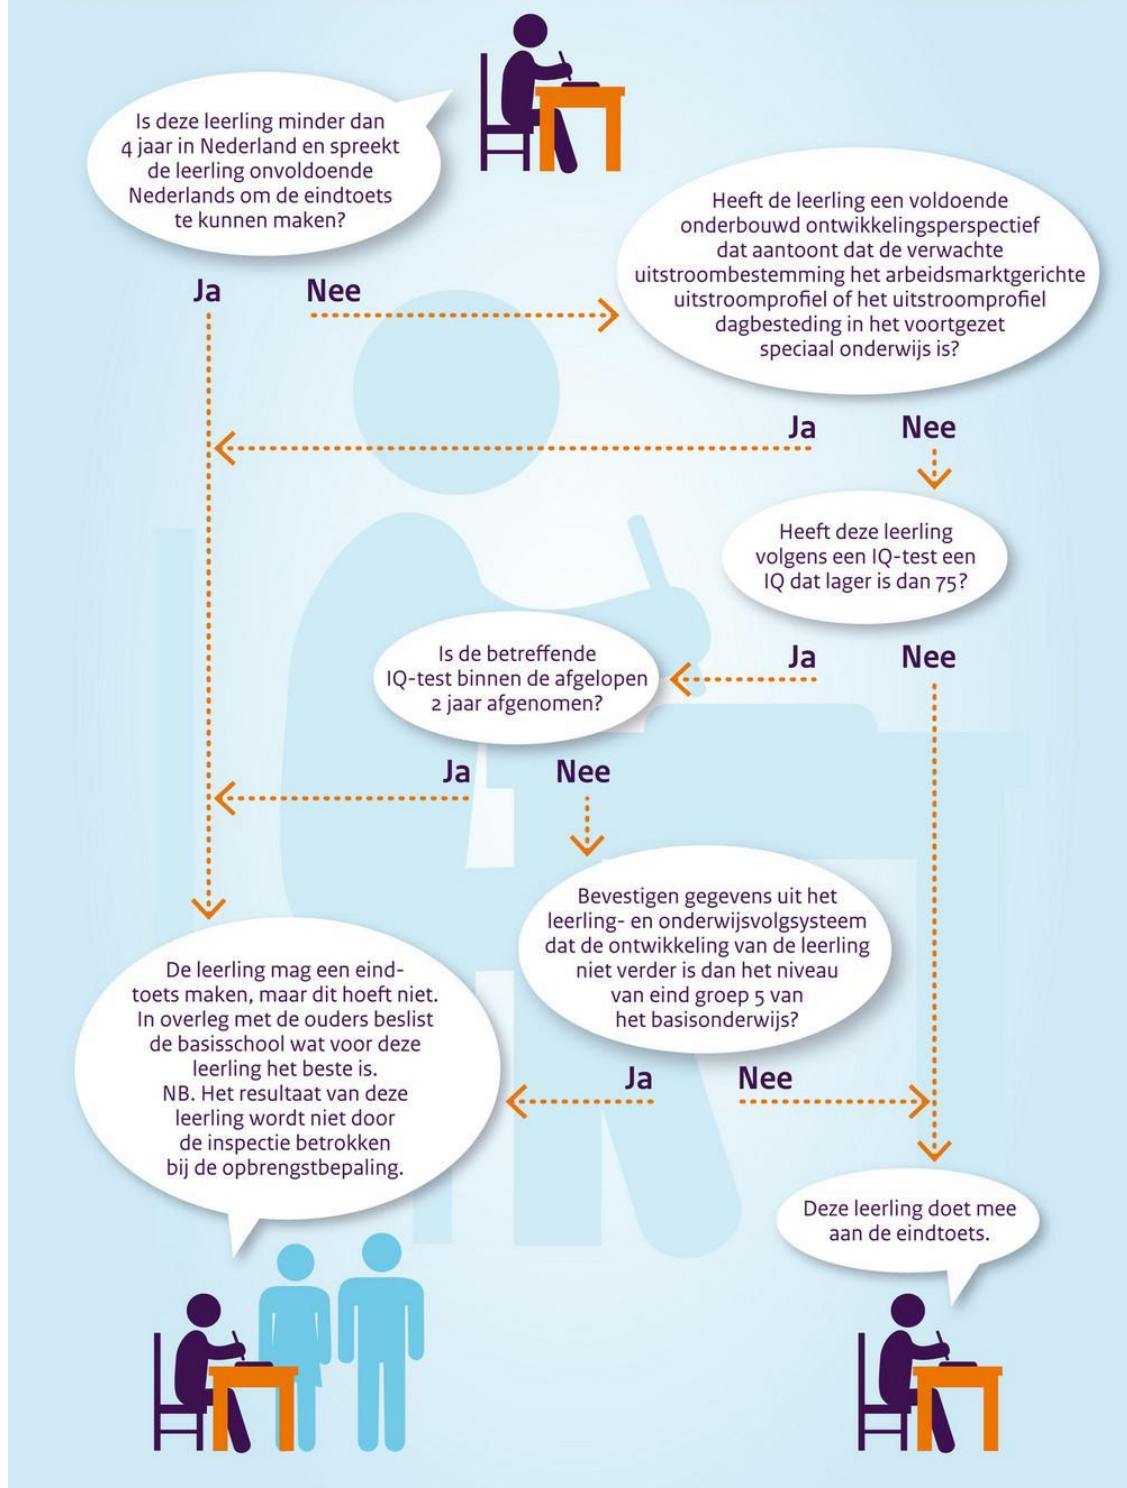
Is deze leerling minder dan 4 jaar in Nederland en spreekt de leerling onvoldoende Nederlands om de eindtoets te kunnen maken?

Ja

Nee

Heeft de leerling een voldoende onderbouwd ontwikkelingsperspectief dat aantoont dat de verwachte uitstroombestemming het arbeidsmarktgerichte uitstroomprofiel of het uitstroomprofiel dagbesteding in het voortgezet speciaal onderwijs is?

Ja

Nee

Heeft deze leerling volgens een IQ-test een IQ dat lager is dan 75?

Ja

Nee

Is de betreffende IQ-test binnen de afgelopen 2 jaar afgenomen?

Ja

Nee

Bevestigen gegevens uit het leerling- en onderwijsvolgsysteem dat de ontwikkeling van de leerling niet verder is dan het niveau van eind groep 5 van het basisonderwijs?

De leerling mag een eindtoets maken, maar dit hoeft niet. In overleg met de ouders beslist de basisschool wat voor deze leerling het beste is. NB. Het resultaat van deze leerling wordt niet door de inspectie betrokken bij de opbrengstbepaling.

Ja

Nee

Deze leerling doet mee aan de eindtoets.